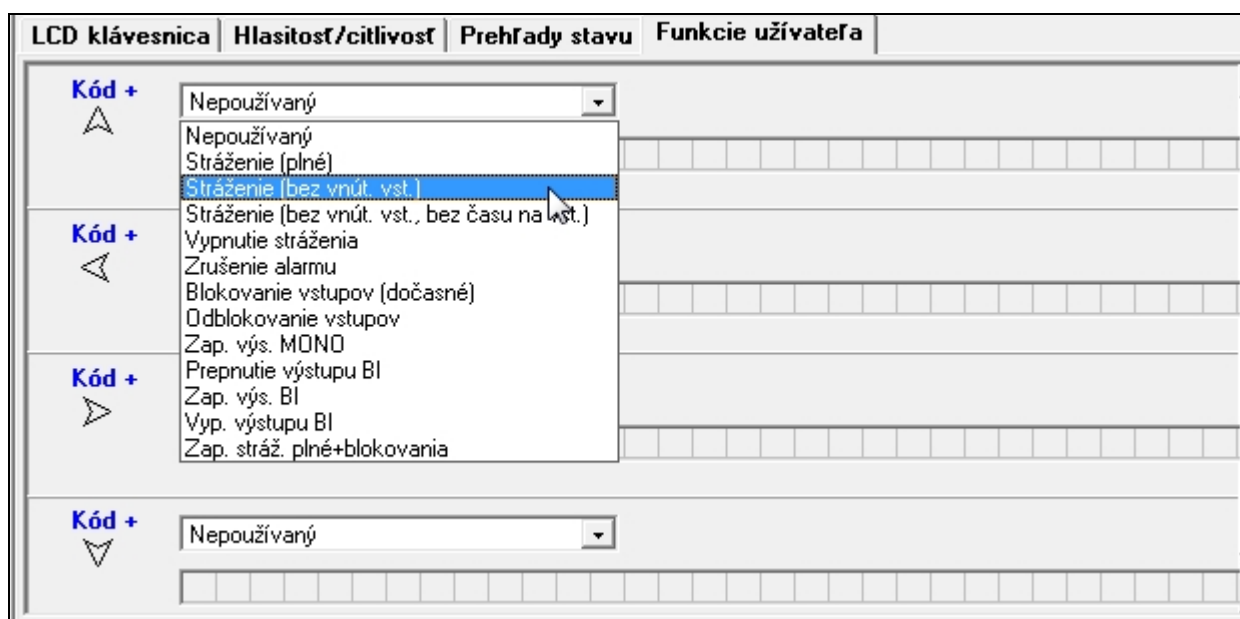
LCD klávesnica | Hlasitosť/citlivosť | Prehľady stavu | Funkcie užívateľa

Kód +

Nepoužívaný

Nepoužívaný
Stráženie (plné)
Stráženie (bez vnút. vst.)
Stráženie (bez vnút. vst., bez času na vst.)
Vypnutie stráženia
Zrušenie alarmu
Blokovanie vstupov (dočasné)
Odblokovanie vstupov
Zap. výs. MONO
Prepnutie výstupu BI
Zap. výs. BI
Vyp. výstupu BI
Zap. stráž. plné+blokovania

Kód +

Kód +

Kód +

Nepoužívaný